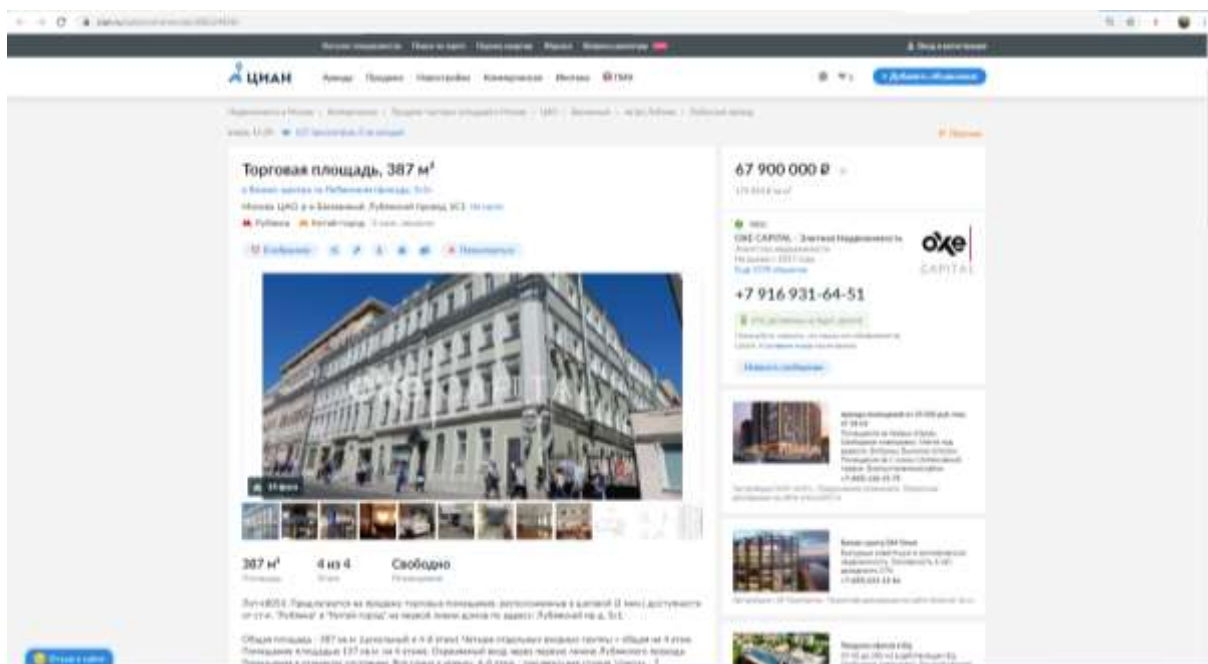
ЦИАН

Торговая площадь, 387 м²

Москва, ЦАО, р-н Басманный, Лубянский проезд, 5С1

Лубянка · Китай-город

67 900 000 ₽

OXE CAPITAL – Элитная Недвижимость

+7 916 931-64-51

Написать сообщение

31 фото

387 м²
Площадь

4 из 4
Этаж

Свободно
Назначение

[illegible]

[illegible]